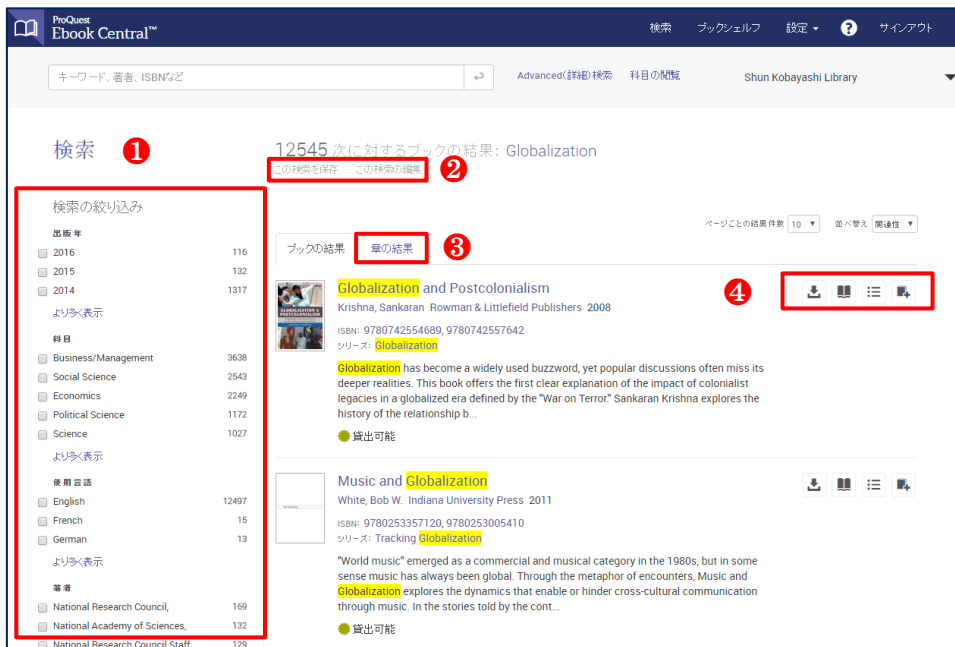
ProQuest
Ebook Central™

検索 ブックシェルフ 設定 ? サインアウト

キーワード、著者、ISBNなど

Advanced(詳細)検索 科目の閲覧 Shun Kobayashi Library

検索 ❶

12545 次に対するブックの結果: Globalization
この検索を保存 この検索の編集 ❷

検索の絞り込み

出版年
2016 116
2015 132
2014 1317
より多く表示

科目
Business/Management 3638
Social Science 2543
Economics 2249
Political Science 1172
Science 1027
より多く表示

使用言語
English 12497
French 15
German 13
より多く表示

著者
National Research Council, 169
National Academy of Sciences, 132
National Research Council Staff 129

ページごとの結果件数 10 並べ替え 関連性

ブックの結果 章の結果 ❸

Globalization and Postcolonialism
Krishna, Sankaran Rowman & Littlefield Publishers 2008
ISBN: 9780742554689, 9780742557642
シリーズ: Globalization
Globalization has become a widely used buzzword, yet popular discussions often miss its deeper realities. This book offers the first clear explanation of the impact of colonialist legacies in a globalized era defined by the "War on Terror." Sankaran Krishna explores the history of the relationship b...
貸出可能

❹

Music and Globalization
White, Bob W. Indiana University Press 2011
ISBN: 9780253357120, 9780253005410
シリーズ: Tracking Globalization
"World music" emerged as a commercial and musical category in the 1980s, but in some sense music has always been global. Through the metaphor of encounters, Music and Globalization explores the dynamics that enable or hinder cross-cultural communication through music. In the stories told by the cont...
貸出可能